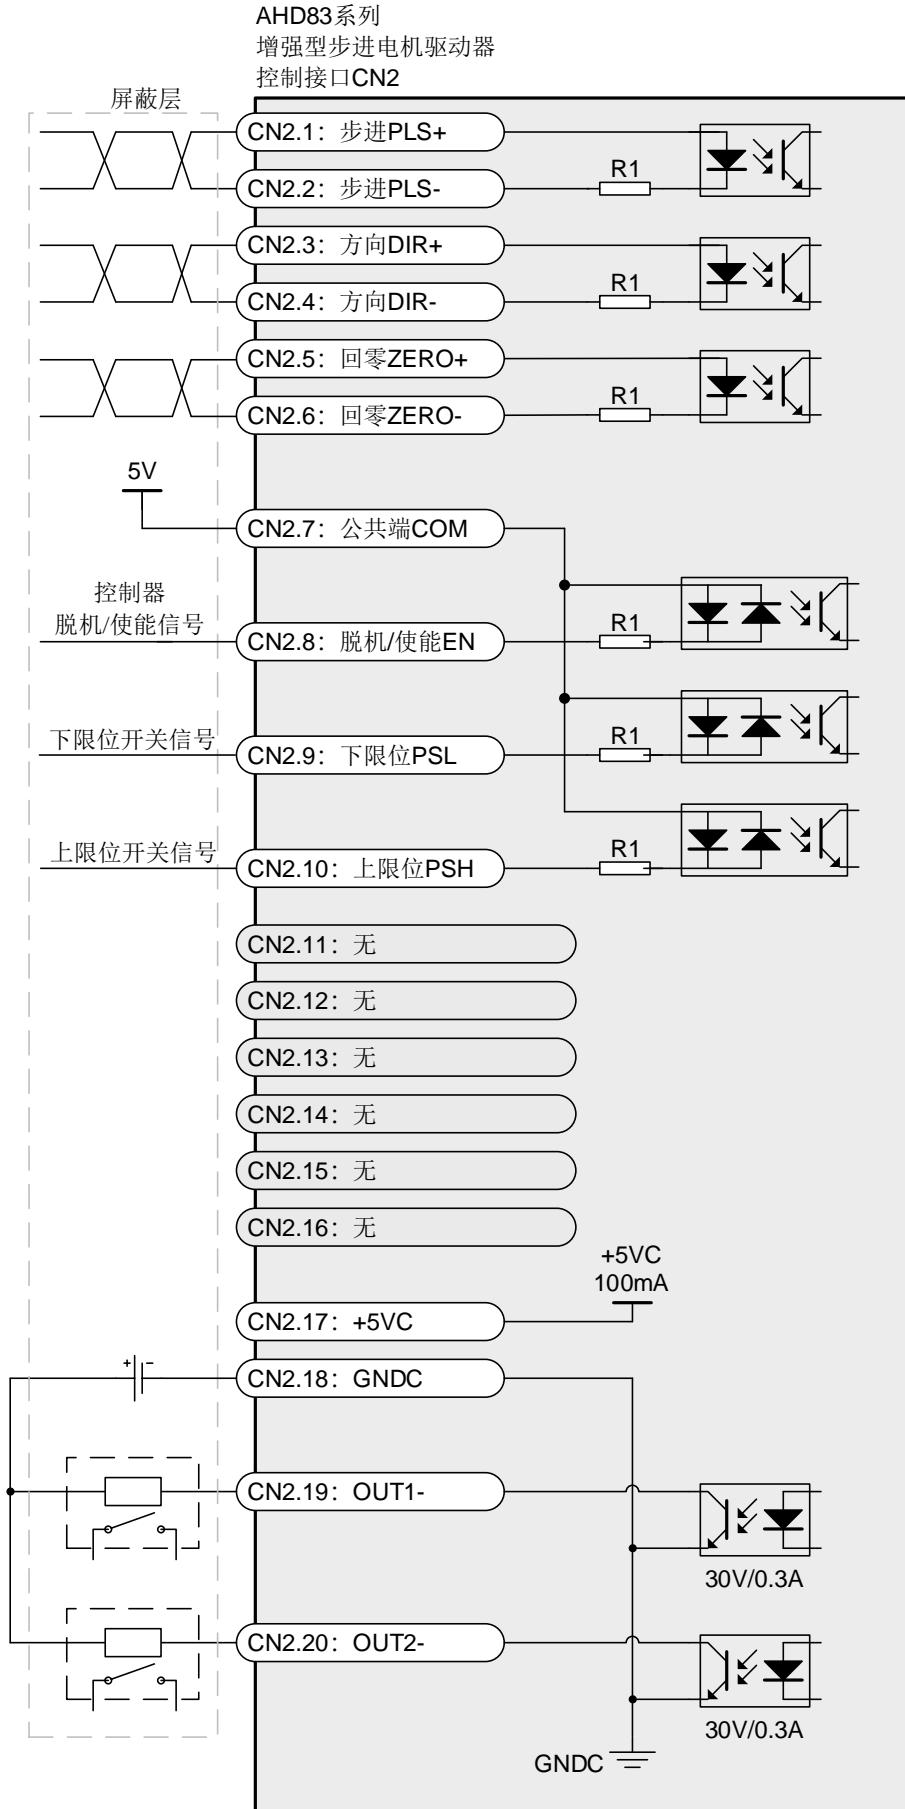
AHD83系列
增强型步进电机驱动器
控制接口CN2

屏蔽层

CN2.1：步进PLS+
CN2.2：步进PLS-
R1
CN2.3：方向DIR+
CN2.4：方向DIR-
R1
CN2.5：回零ZERO+
CN2.6：回零ZERO-
R1

5V
CN2.7：公共端COM

控制器
脱机/使能信号
CN2.8：脱机/使能EN
R1

下限位开关信号
CN2.9：下限位PSL
R1

上限位开关信号
CN2.10：上限位PSH
R1

CN2.11：无
CN2.12：无
CN2.13：无
CN2.14：无
CN2.15：无
CN2.16：无

+5VC
100mA
CN2.17：+5VC

+
-
CN2.18：GNDC

CN2.19：OUT1-
30V/0.3A

CN2.20：OUT2-
30V/0.3A

GNDC